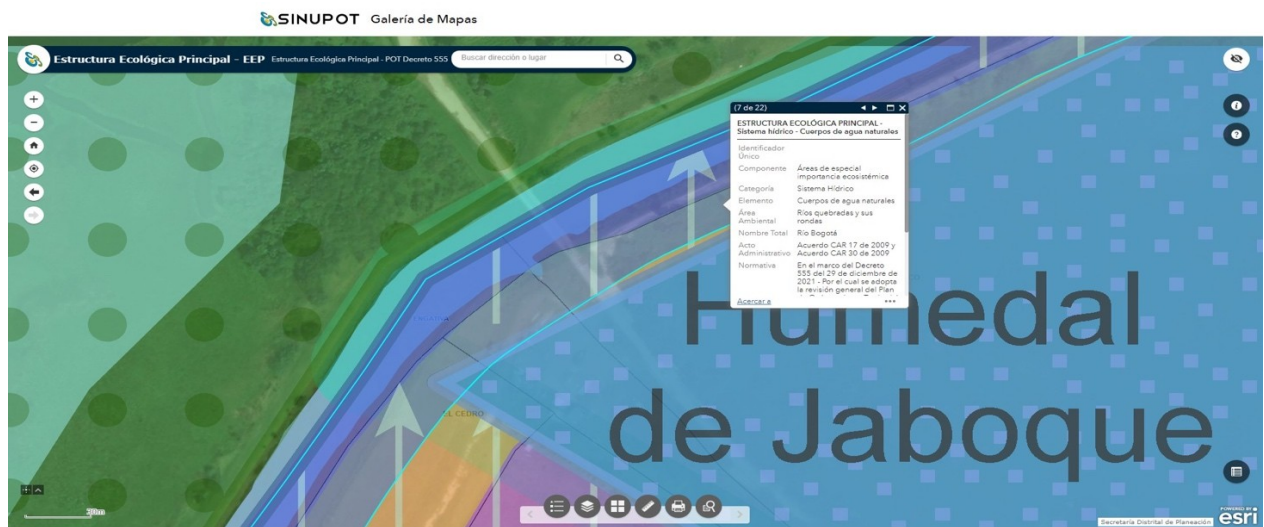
SINUPOT Galería de Mapas

Estructura Ecológica Principal - EEP Estructura Ecológica Principal - POT Decreto 555

Buscar dirección o lugar

(7 de 22)

ESTRUCTURA ECOLÓGICA PRINCIPAL - Sistema hídrico - Cuerpos de agua naturales

| | |
|---|---|
| Identificador Único | |
| Componente | Áreas de especial importancia ecosistémica |
| Categoría | Sistema Hídrico |
| Elemento | Cuerpos de agua naturales |
| Área Ambiental | Ríos quebradas y sus rondas |
| Nombre Total | Río Bogotá |
| Acto Administrativo | Acuerdo CAR 17 de 2009 y Acuerdo CAR 30 de 2009 |
| Normativa | En el marco del Decreto 555 del 29 de diciembre de 2021 - Por el cual se adopta la revisión general del Plan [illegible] |

Acercar a

Humedal de Jaboque

EL CEDRO

20m

Secretaría Distrital de Planeación

POWERED BY esri